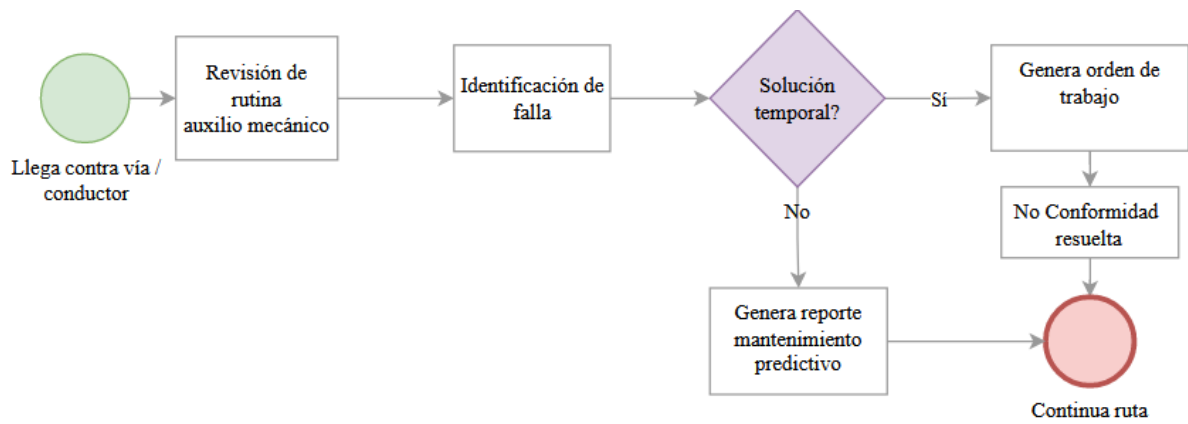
Llega contra vía / conductor

Revisión de rutina auxilio mecánico

Identificación de falla

Solución temporal?

Sí

Genera orden de trabajo

No

No Conformidad resuelta

Genera reporte mantenimiento predictivo

Continua ruta